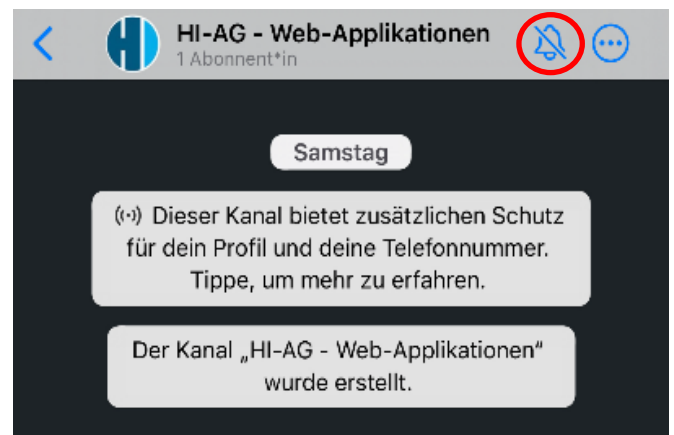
HI-AG - Web-Applikationen
1 Abonnent*in

Samstag

Dieser Kanal bietet zusätzlichen Schutz für dein Profil und deine Telefonnummer. Tippe, um mehr zu erfahren.

Der Kanal „HI-AG - Web-Applikationen“ wurde erstellt.